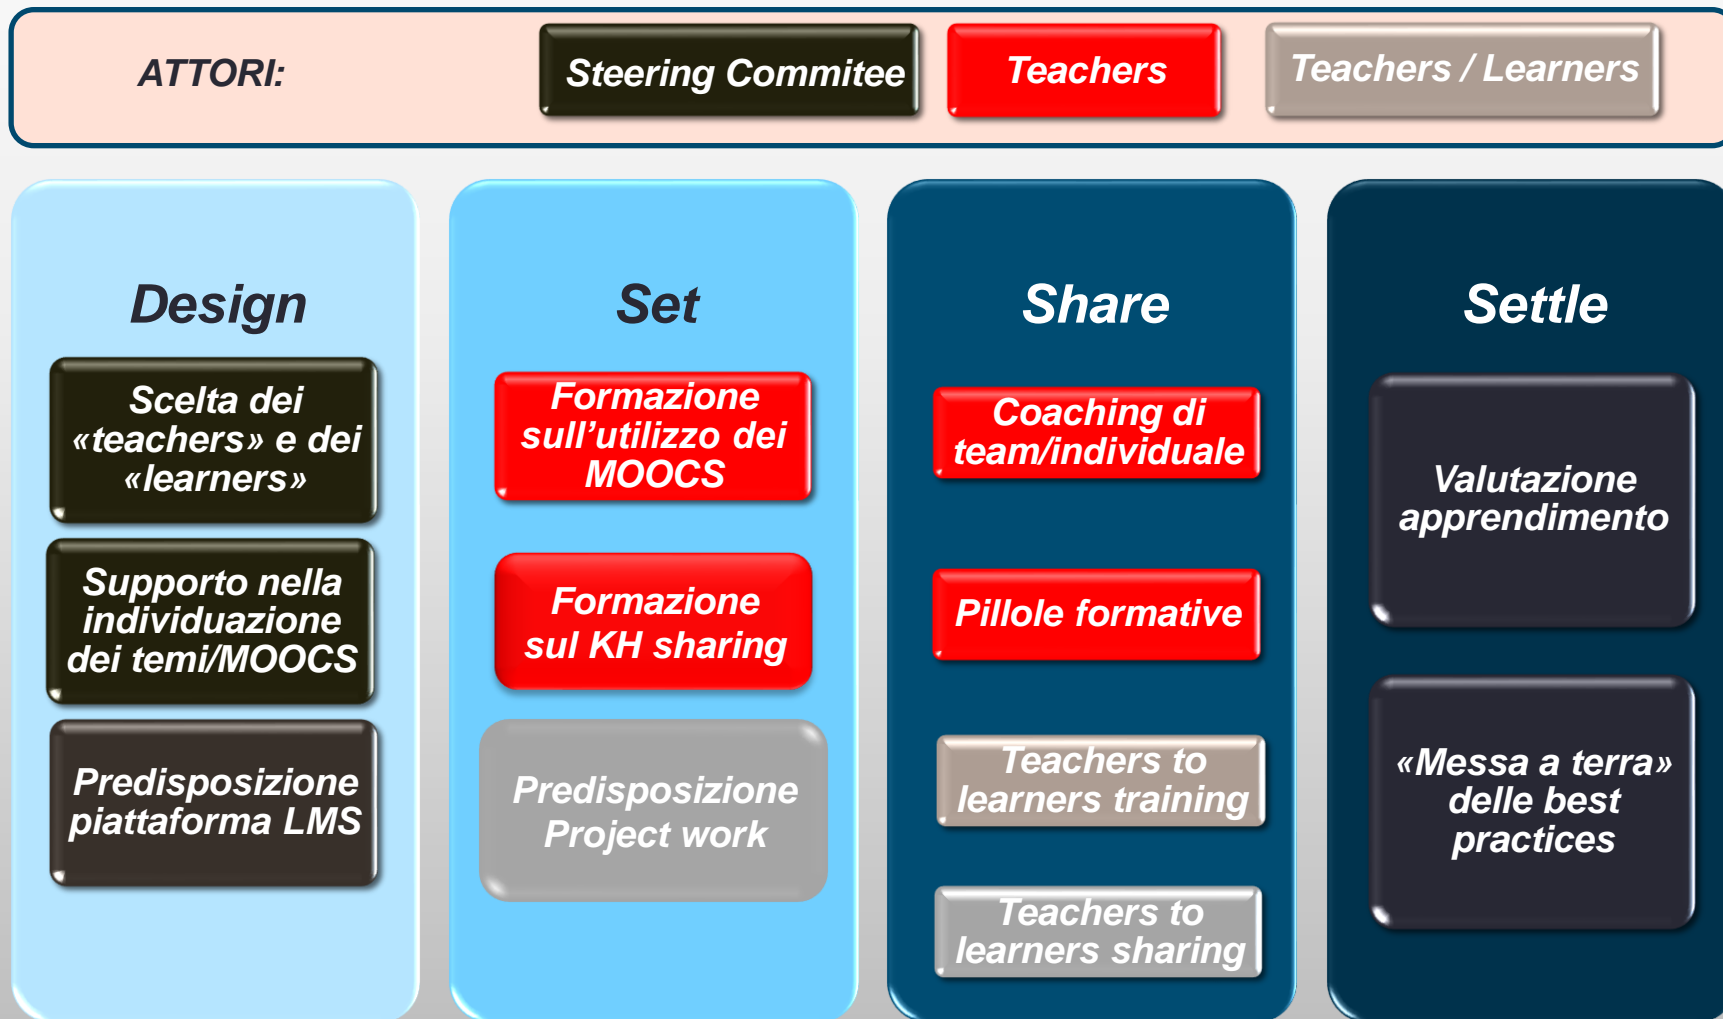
ATTORI: Steering Commitee Teachers Teachers / Learners

Design

Scelta dei «teachers» e dei «learners»

Supporto nella individuazione dei temi/MOOCS

Predisposizione piattaforma LMS

Set

Formazione sull'utilizzo dei MOOCS

Formazione sul KH sharing

Predisposizione Project work

Share

Coaching di team/individuale

Pillole formative

Teachers to learners training

Teachers to learners sharing

Settle

Valutazione apprendimento

«Messa a terra» delle best practices